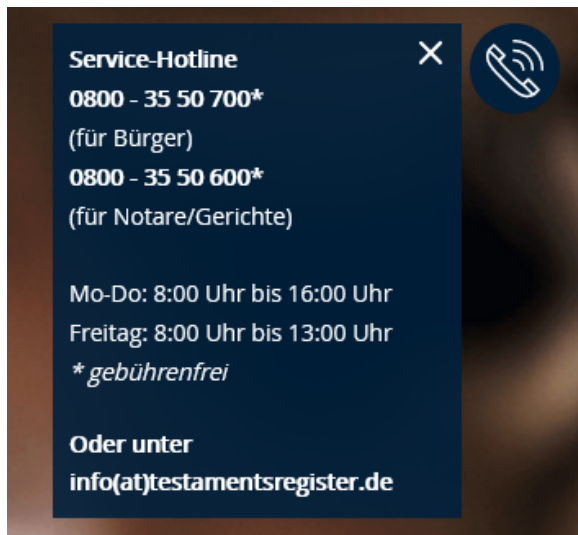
Service-Hotline
0800 - 35 50 700*
(für Bürger)
0800 - 35 50 600*
(für Notare/Gerichte)

Mo-Do: 8:00 Uhr bis 16:00 Uhr
Freitag: 8:00 Uhr bis 13:00 Uhr
* gebührenfrei

Oder unter
info(at)testamentsregister.de